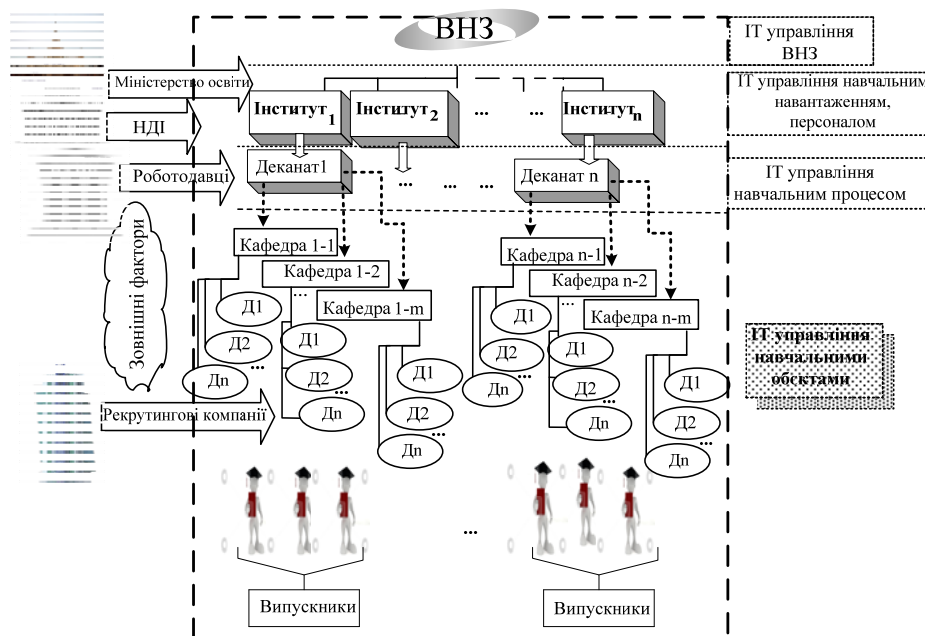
ВНЗ

ІТ управління ВНЗ

Міністерство освіти

НДІ

Роботодавці

Інститут$_1$

Інститут$_2$

...

...

Інститут$_n$

ІТ управління навчальним навантаженням, персоналом

Деканат1

...

...

...

Деканат n

ІТ управління навчальним процесом

Зовнішні фактори

Кафедра 1-1

Кафедра 1-2

...

Кафедра 1-m

Кафедра n-1

Кафедра n-2

...

Кафедра n-m

Д1

Д2

...

Дn

Д1

Д2

...

Дn

Д1

Д2

...

Дn

Д1

Д2

...

Дn

Д1

Д2

...

Дn

Д1

Д2

...

Дn

ІТ управління навчальними об'єктами

Рекрутингові компанії

...

Випускники

Випускники